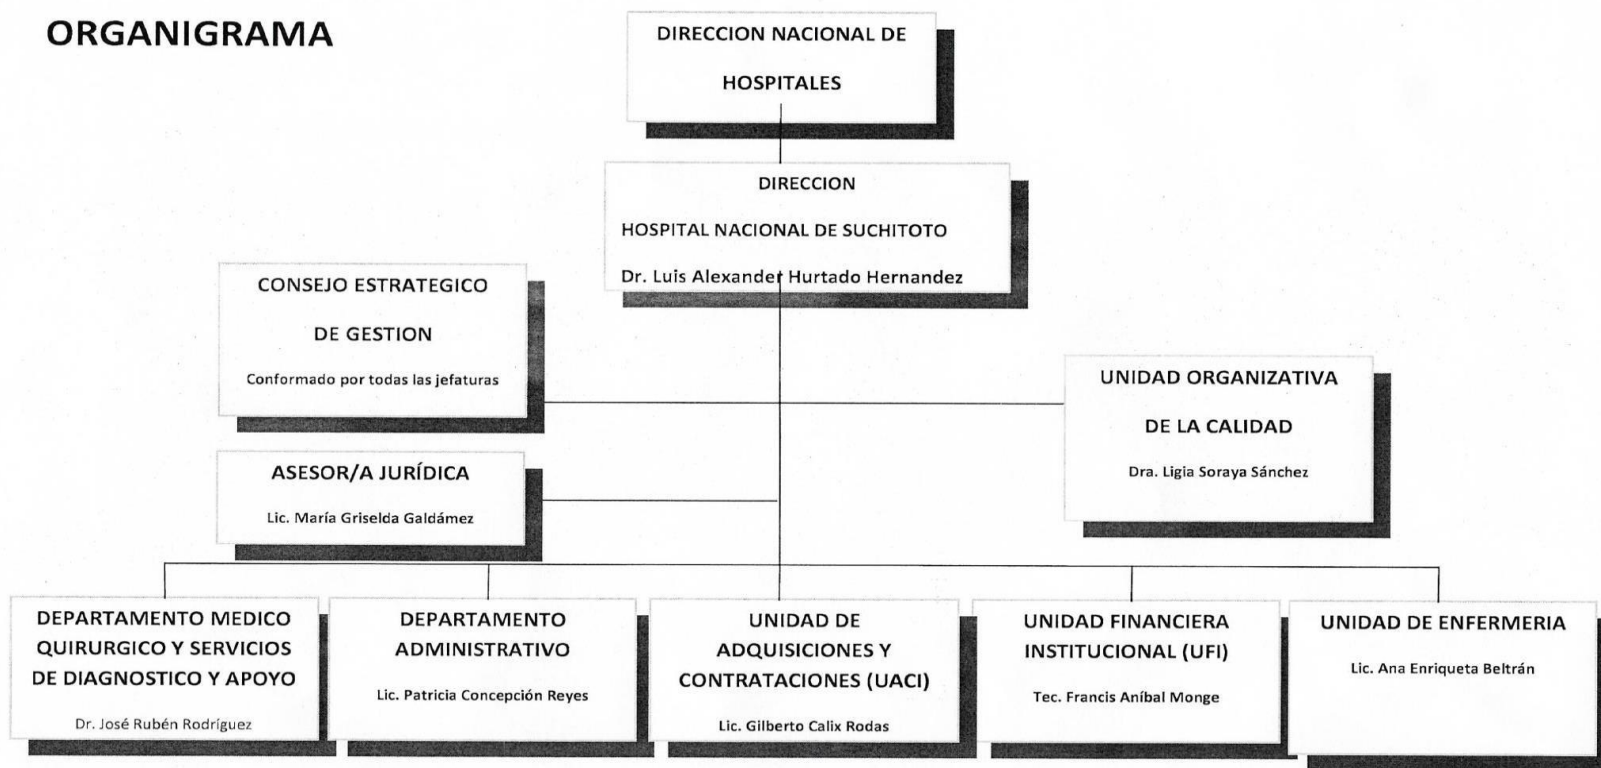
ORGANIGRAMA

DIRECCION NACIONAL DE HOSPITALES

DIRECCION

HOSPITAL NACIONAL DE SUCHITOTO

Dr. Luis Alexander Hurtado Hernandez

CONSEJO ESTRATEGICO DE GESTION

Conformado por todas las jefaturas

UNIDAD ORGANIZATIVA DE LA CALIDAD

Dra. Ligia Soraya Sánchez

ASESOR/A JURÍDICA

Lic. María Griselda Galdámez

DEPARTAMENTO MEDICO QUIRURGICO Y SERVICIOS DE DIAGNOSTICO Y APOYO

Dr. José Rubén Rodríguez

DEPARTAMENTO ADMINISTRATIVO

Lic. Patricia Concepción Reyes

UNIDAD DE ADQUISICIONES Y CONTRATACIONES (UACI)

Lic. Gilberto Calix Rodas

UNIDAD FINANCIERA INSTITUCIONAL (UFI)

Tec. Francis Aníbal Monge

UNIDAD DE ENFERMERIA

Lic. Ana Enriqueta Beltrán